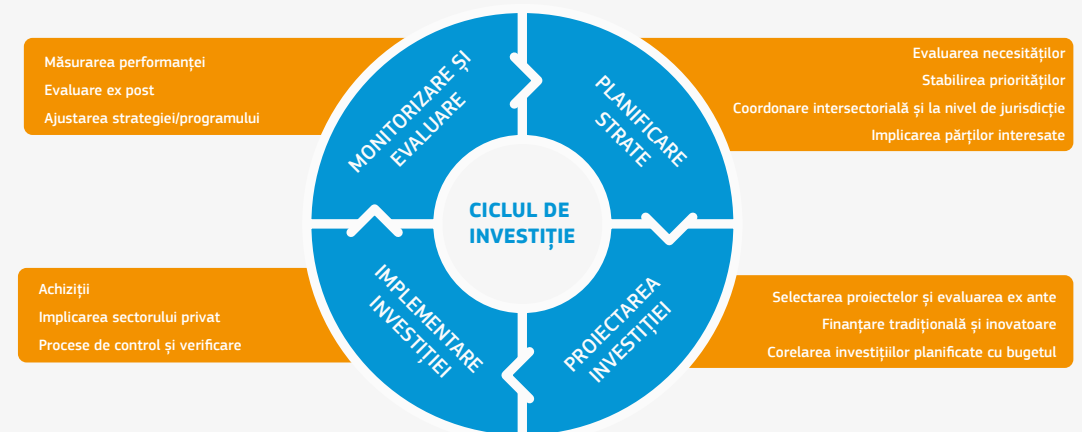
Măsurarea performanței
Evaluare ex post
Ajustarea strategiei/programului

MONITORIZARE ȘI EVALUARE

PLANIFICARE STRATE

Evaluarea necesităților
Stabilirea priorităților
Coordonare intersectorială și la nivel de jurisdicție
Implicarea părților interesate

CICLUL DE INVESTIȚIE

Achiziții
Implicarea sectorului privat
Procese de control și verificare

IMPLEMENTARE INVESTIȚIEI

PROIECTAREA INVESTIȚIEI

Selectarea proiectelor și evaluarea ex ante
Finanțare tradițională și inovatoare
Corelarea investițiilor planificate cu bugetul